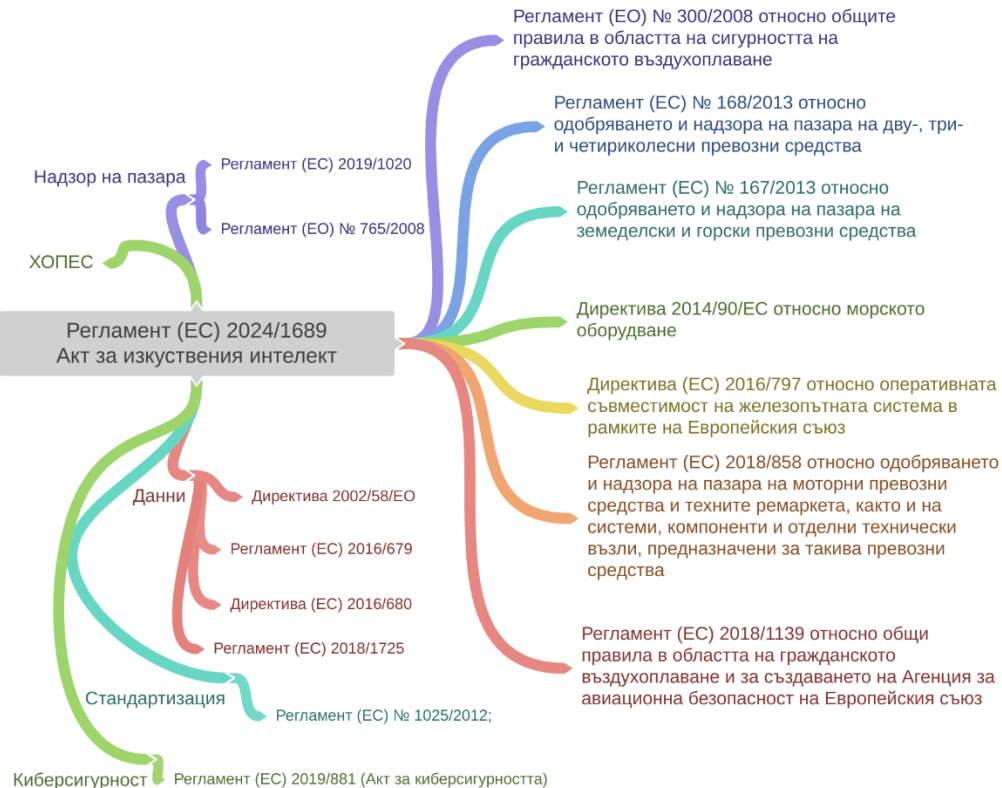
Регламент (ЕС) 2024/1689
Акт за изкуствения интелект

Надзор на пазара
Регламент (ЕС) 2019/1020
Регламент (ЕО) № 765/2008

ХОПЕС

Данни
Директива 2002/58/ЕО
Регламент (ЕС) 2016/679
Директива (ЕС) 2016/680
Регламент (ЕС) 2018/1725

Стандартизация
Регламент (ЕС) № 1025/2012;

Киберсигурност
Регламент (ЕС) 2019/881 (Акт за киберсигурността)

Регламент (ЕО) № 300/2008 относно общите правила в областта на сигурността на гражданското въздухоплаване

Регламент (ЕС) № 168/2013 относно одобряването и надзора на пазара на дву-, три- и четириколесни превозни средства

Регламент (ЕС) № 167/2013 относно одобряването и надзора на пазара на земеделски и горски превозни средства

Директива 2014/90/ЕС относно морското оборудване

Директива (ЕС) 2016/797 относно оперативната съвместимост на железопътната система в рамките на Европейския съюз

Регламент (ЕС) 2018/858 относно одобряването и надзора на пазара на моторни превозни средства и техните ремаркета, както и на системи, компоненти и отделни технически възли, предназначени за такива превозни средства

Регламент (ЕС) 2018/1139 относно общи правила в областта на гражданското въздухоплаване и за създаването на Агенция за авиационна безопасност на Европейския съюз